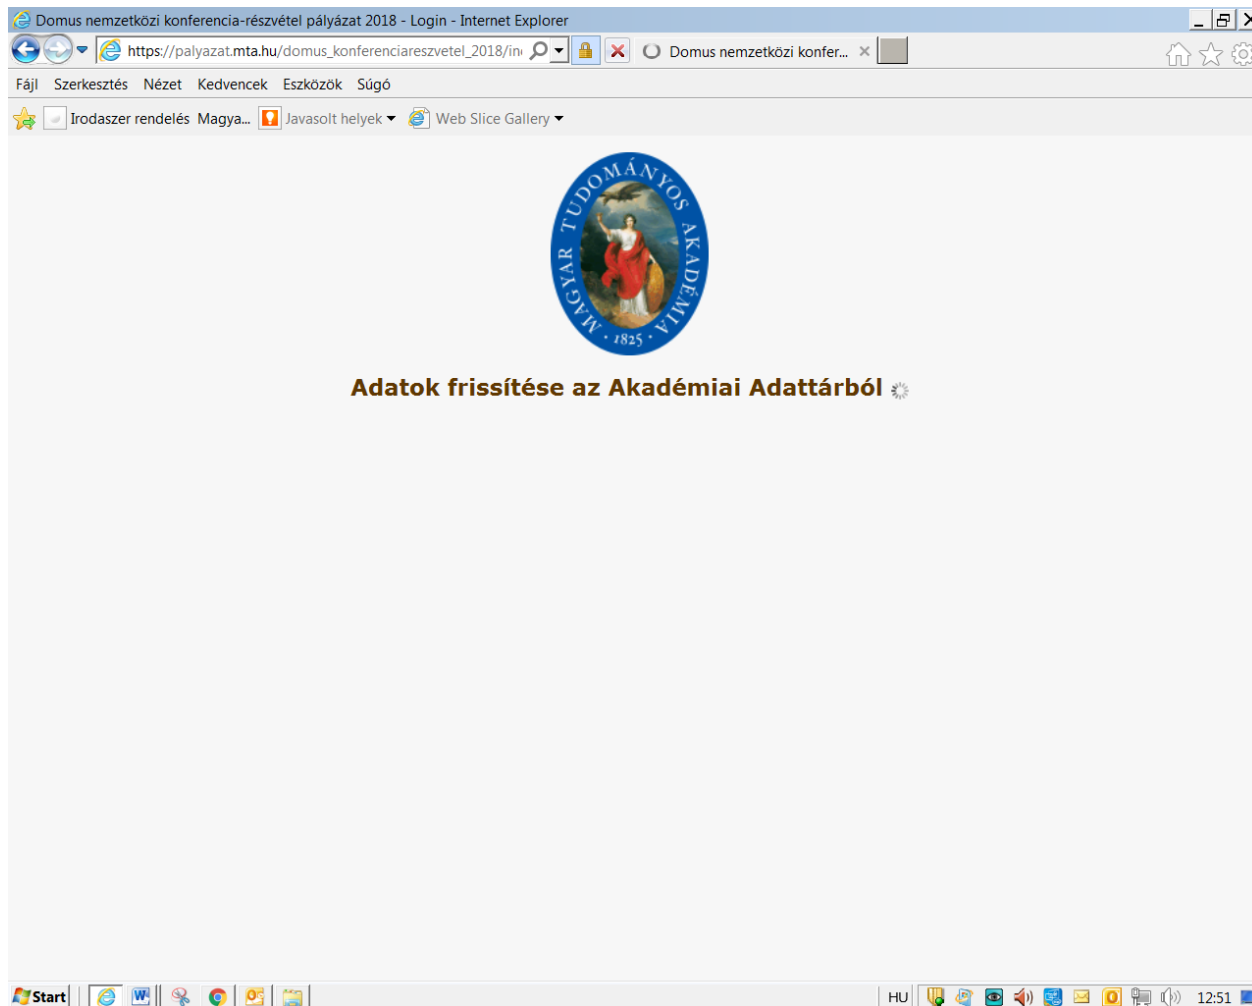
Domus nemzetközi konferencia-részvétel pályázat 2018 - Login - Internet Explorer

https://palyazat.mta.hu/domus_konferenciareszvetel_2018/in

Domus nemzetközi konfer...

Fájl Szerkesztés Nézet Kedvencek Eszközök Súgó

Irodaszer rendelés Magya... Javasolt helyek Web Slice Gallery

MAGYAR TUDOMÁNYOS AKADÉMIA 1825

Adatok frissítése az Akadémiai Adattárból

Start

HU

12:51